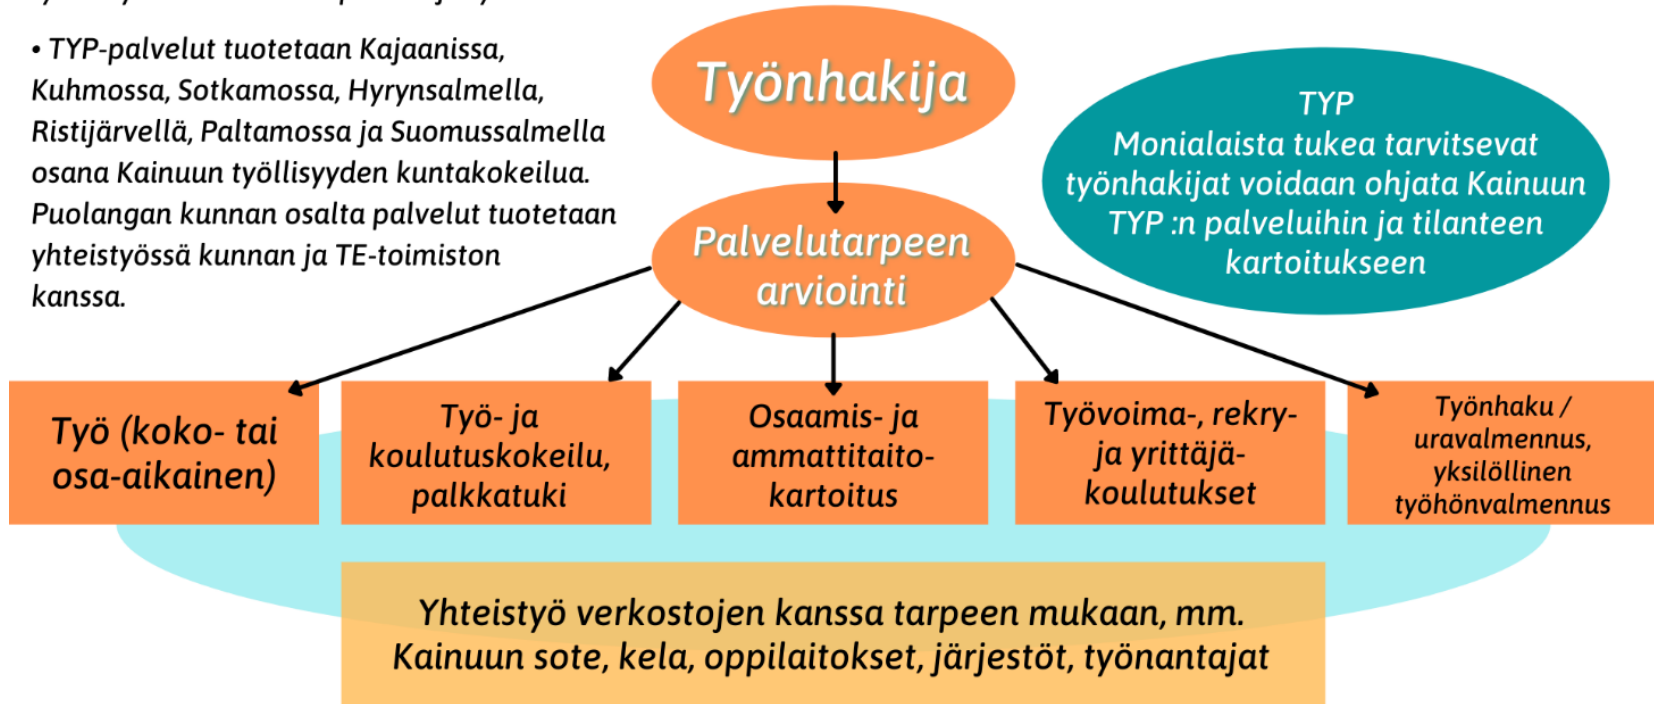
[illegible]

• TYP-palvelut tuotetaan Kajaanissa, Kuhmossa, Sotkamossa, Hyrynsalmella, Ristijärvellä, Paltamossa ja Suomussalmella osana Kainuun työllisyyden kuntakokeilua. Puolangan kunnan osalta palvelut tuotetaan yhteistyössä kunnan ja TE-toimiston kanssa.

Työnhakija

TYP
Monialaista tukea tarvitsevat työnhakijat voidaan ohjata Kainuun TYP :n palveluihin ja tilanteen kartoitukseen

Palvelutarpeen arviointi

Työ (koko- tai osa-aikainen)

Työ- ja koulutuskokeilu, palkkatuki

Osaamis- ja ammattitaito-kartoitus

Työvoima-, rekry- ja yrittäjä-koulutukset

Työnhaku / uravalmennus, yksilöllinen työhönvalmennus

Yhteistyö verkostojen kanssa tarpeen mukaan, mm. Kainuun sote, kela, oppilaitokset, järjestöt, työnantajat